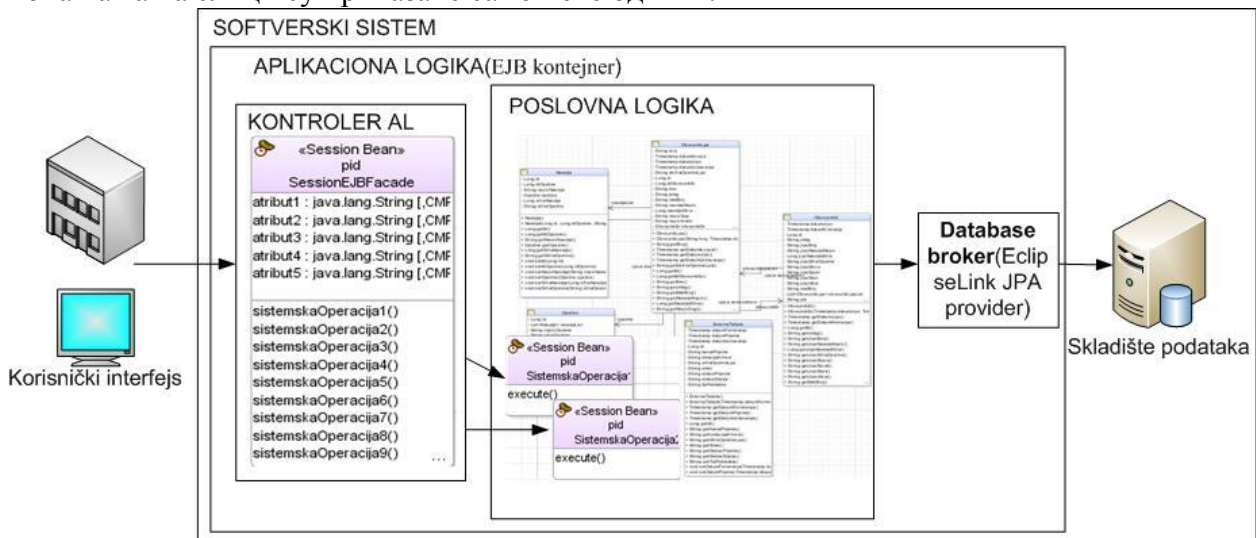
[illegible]

SOFTVERSKI SISTEM

APLIKACIONA LOGIKA(EJB kontejner)

KONTROLER AL

«Session Bean»
pid
SessionEJBFacade

atribut1 : java.lang.String [,CMF
atribut2 : java.lang.String [,CMF
atribut3 : java.lang.String [,CMF
atribut4 : java.lang.String [,CMF
atribut5 : java.lang.String [,CMF

sistemskaOperacija1()
sistemskaOperacija2()
sistemskaOperacija3()
sistemskaOperacija4()
sistemskaOperacija5()
sistemskaOperacija6()
sistemskaOperacija7()
sistemskaOperacija8()
sistemskaOperacija9()
...

POSLOVNA LOGIKA

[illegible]

«Session Bean»
pid
SistemskaOperacija1
execute()

«Session Bean»
pid
SistemskaOperacija2
execute()

Database broker(EclipseLink JPA provider)

Skladište podataka

Korisnički interfejs